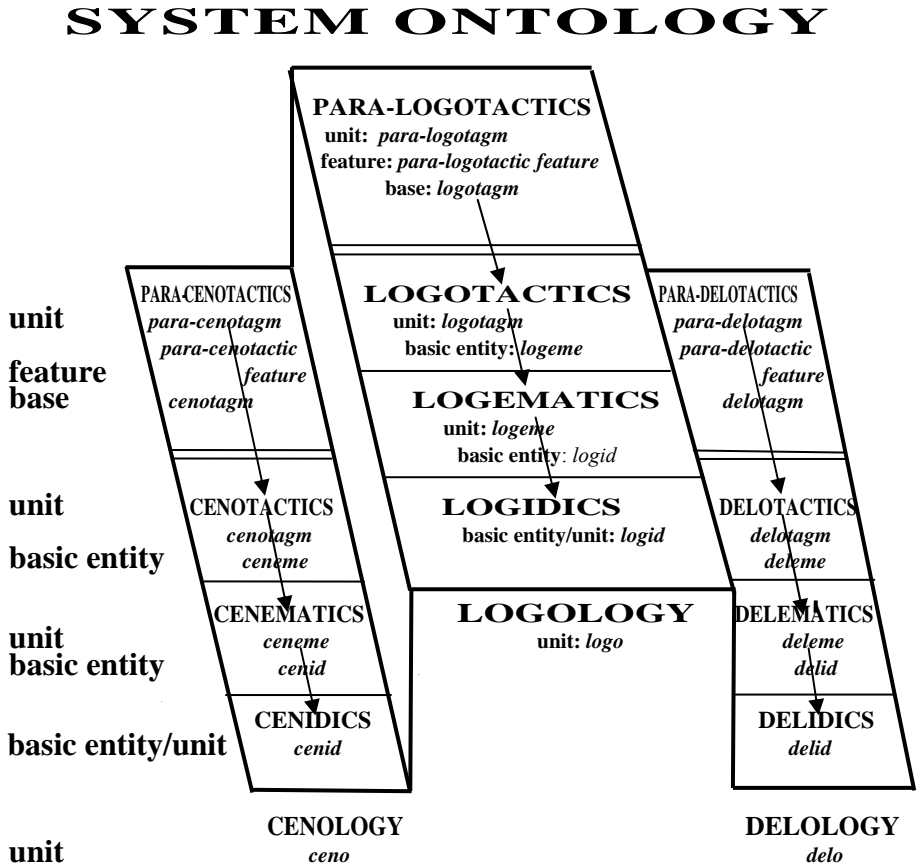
SYSTEM ONTOLOGY

PARA-LOGOTACTICS
unit: *para-logotagm*
feature: *para-logotactic feature*
base: *logotagm*

LOGOTACTICS
unit: *logotagm*
basic entity: *logeme*

LOGEMATICS
unit: *logeme*
basic entity: *logid*

LOGIDICS
basic entity/unit: *logid*

LOGOLOGY
unit: *logo*

PARA-CENOTACTICS
*para-cenotagm*
*para-cenotactic feature*
*cenotagm*

CENOTACTICS
*cenotagm*
*ceneme*

CENEMATICS
*ceneme*
*cenid*

CENIDICS
*cenid*

CENOLOGY
*ceno*

PARA-DELOTACTICS
*para-delotagm*
*para-delotactic feature*
*delotagm*

DELOTACTICS
*delotagm*
*deleme*

DELEMATICS
*deleme*
*delid*

DELIDICS
*delid*

DELOLOGY
*delo*

unit
feature
base

unit
basic entity

unit
basic entity

basic entity/unit

unit